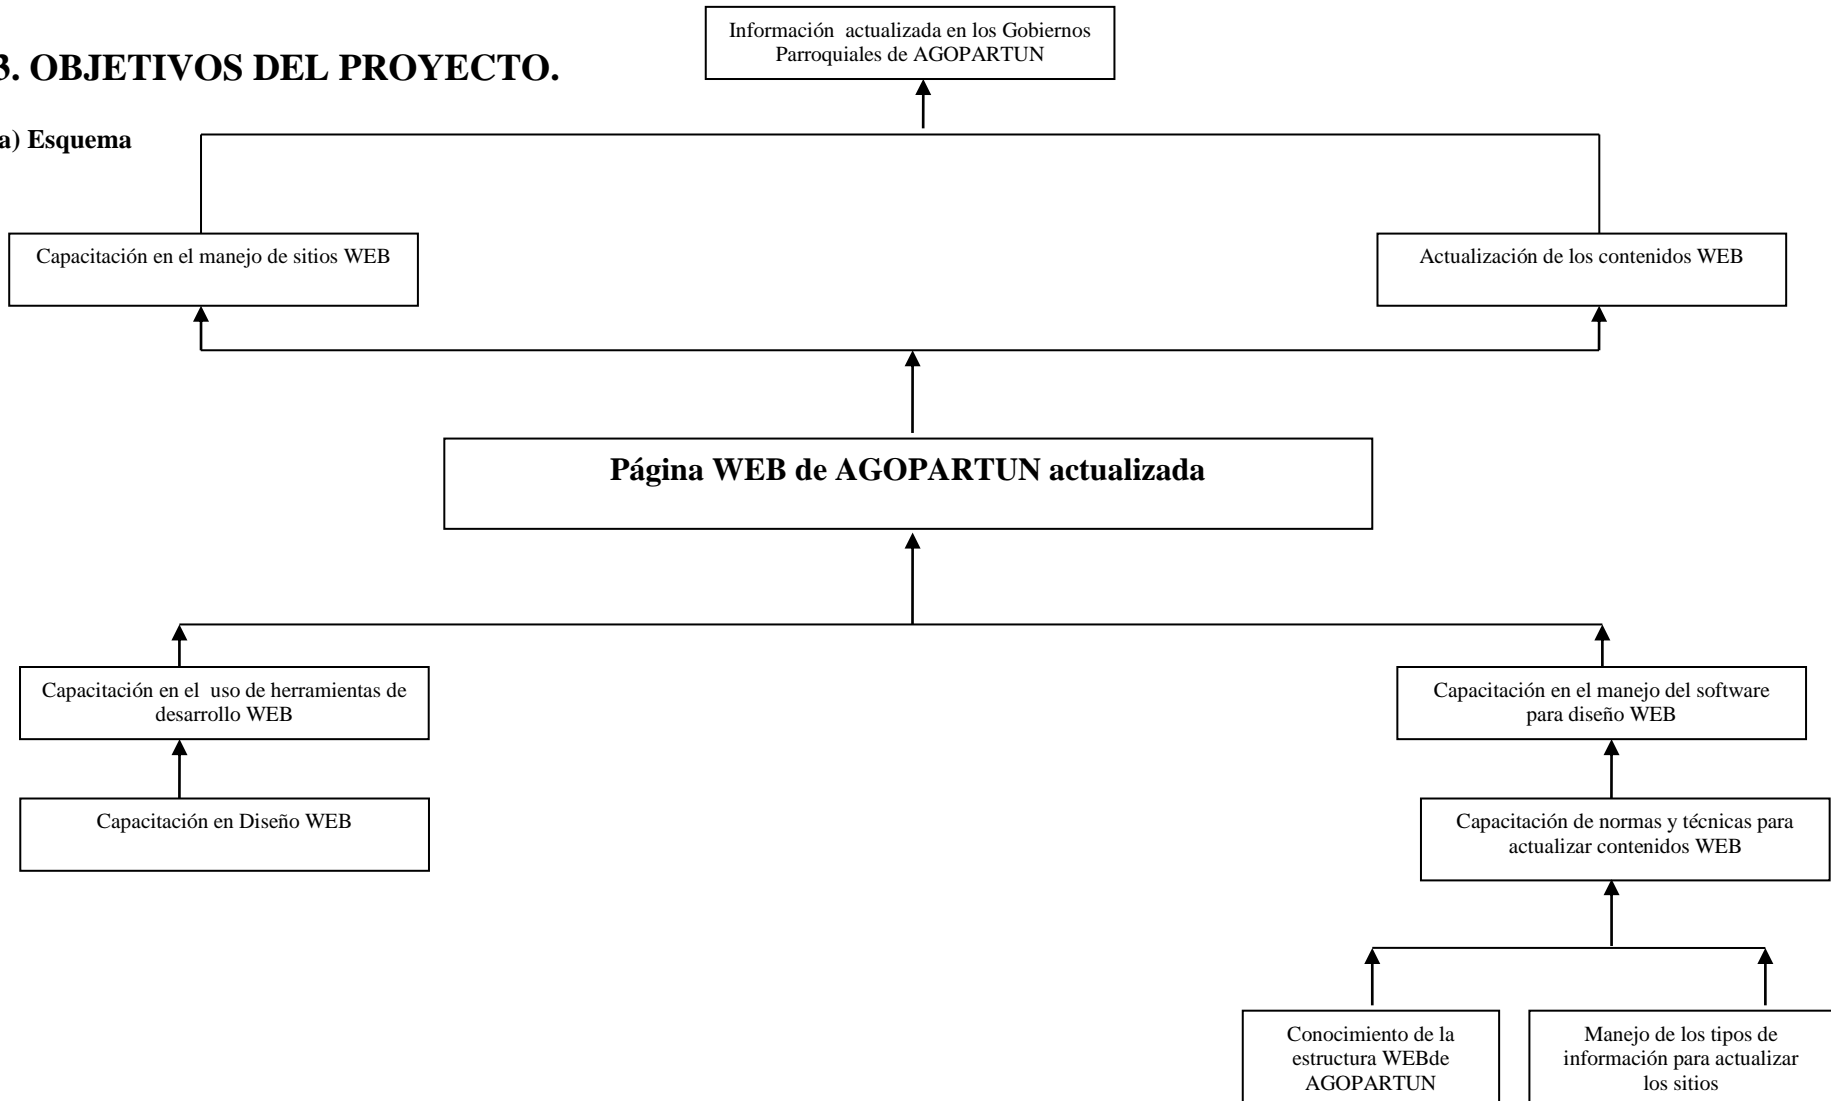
3. OBJETIVOS DEL PROYECTO.

a) Esquema

Información actualizada en los Gobiernos Parroquiales de AGOPARTUN

Capacitación en el manejo de sitios WEB

Actualización de los contenidos WEB

Página WEB de AGOPARTUN actualizada

Capacitación en el uso de herramientas de desarrollo WEB

Capacitación en el manejo del software para diseño WEB

Capacitación en Diseño WEB

Capacitación de normas y técnicas para actualizar contenidos WEB

Conocimiento de la estructura WEBde AGOPARTUN

Manejo de los tipos de información para actualizar los sitios